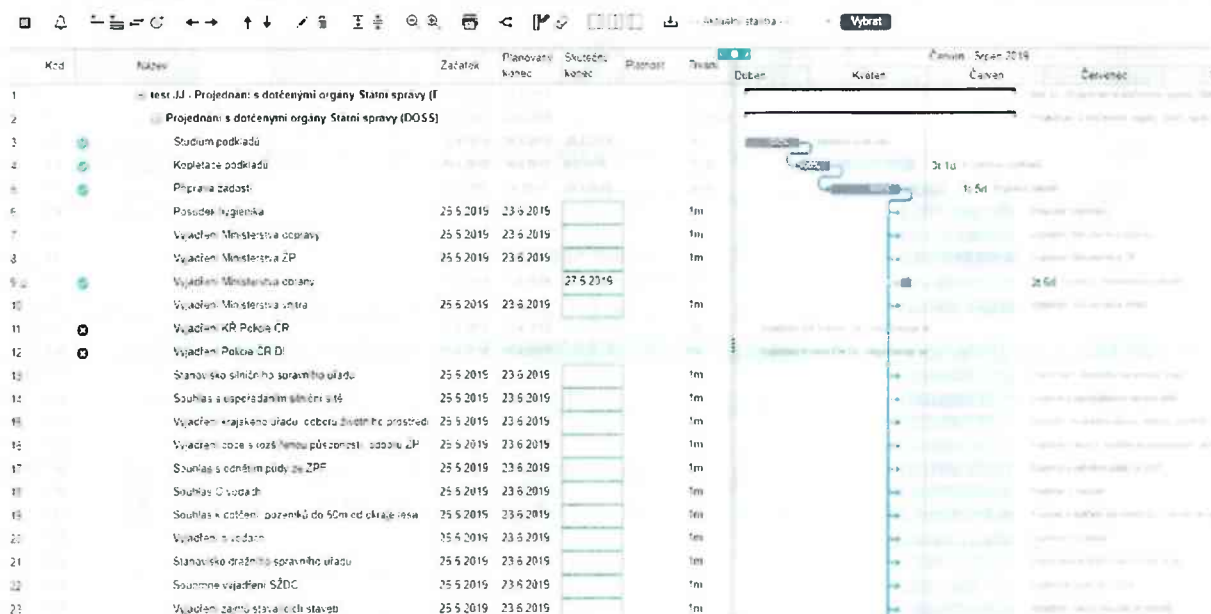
Aktuální stavba · Vybrat

| Kód | | Název | Začátek | Plánovaný konec | Skutečný konec | Platnost | Trvání |
|---|---|---|---|---|---|---|---|
| 1 | | test JJ - Projednání s dotčenými orgány Státní správy (I | | | | | |
| 2 | | Projednání s dotčenými orgány Státní správy (DOSS) | | | | | |
| 3 | | Studium podkladů | | | | | |
| 4 | | Kompletace podkladů | | | | | |
| 5 | | Příprava žádosti | | | | | |
| 6 | | Posudek hygienika | 25.5.2019 | 23.6.2019 | | | 1m |
| 7 | | Vyjádření Ministerstva obrany | 25.5.2019 | 23.6.2019 | | | 1m |
| 8 | | Vyjádření Ministerstva ŽP | 25.5.2019 | 23.6.2019 | | | 1m |
| 9 | | Vyjádření Ministerstva obrany | | | 27.5.2019 | | |
| 10 | | Vyjádření Ministerstva vnitra | 25.5.2019 | 23.6.2019 | | | 1m |
| 11 | | Vyjádření KŘ Policie ČR | | | | | |
| 12 | | Vyjádření Policie ČR DI | | | | | |
| 13 | | Stanovisko silničního správního úřadu | 25.5.2019 | 23.6.2019 | | | 1m |
| 14 | | Souhlas s uspořádáním silniční sítě | 25.5.2019 | 23.6.2019 | | | 1m |
| 15 | | Vyjádření krajského úřadu, odboru životního prostředí | 25.5.2019 | 23.6.2019 | | | 1m |
| 16 | | Vyjádření obce s rozšířenou působností, odboru ŽP | 25.5.2019 | 23.6.2019 | | | 1m |
| 17 | | Souhlas s odnětím půdy ze ZPF | 25.5.2019 | 23.6.2019 | | | 1m |
| 18 | | Souhlas O vodách | 25.5.2019 | 23.6.2019 | | | 1m |
| 19 | | Souhlas k dotčení pozemků do 50m od okraje lesa | 25.5.2019 | 23.6.2019 | | | 1m |
| 20 | | Vyjádření k vodám | 25.5.2019 | 23.6.2019 | | | 1m |
| 21 | | Stanovisko drážního správního úřadu | 25.5.2019 | 23.6.2019 | | | 1m |
| 22 | | Souhrnné vyjádření SŽDC | 25.5.2019 | 23.6.2019 | | | 1m |
| 23 | | Vyjádření zamýšlených staveb | 25.5.2019 | 23.6.2019 | | | 1m |

Červen - Srpen 2019
Duben Květen Červen Červenec

3t 1d
1t 5d
2t 5d